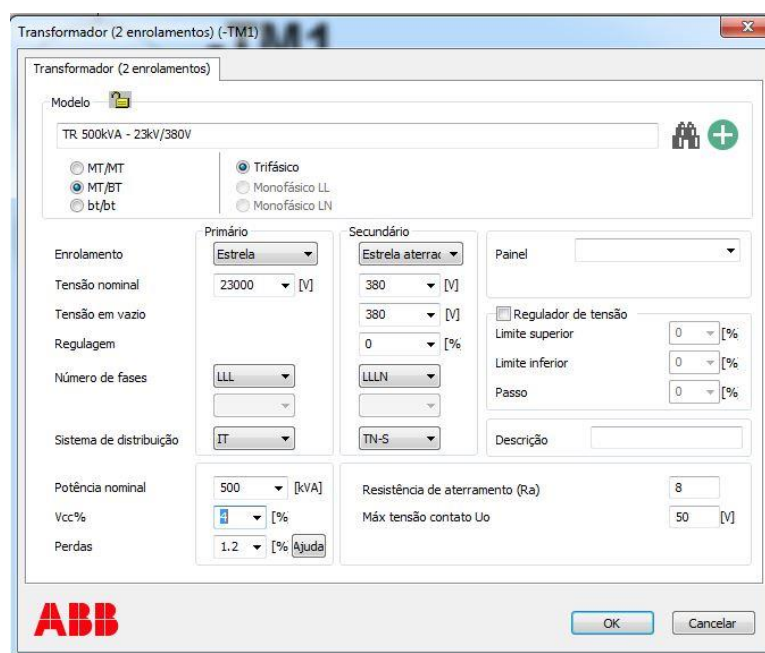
Transformador (2 enrolamentos) (-TM1)

Transformador (2 enrolamentos)

Modelo

TR 500kVA - 23kV/380V

MT/MT
MT/BT
bt/bt

Trifásico
Monofásico LL
Monofásico LN

Primário
Secundário

Enrolamento
Estrela
Estrela aterrac

Painel

Tensão nominal
23000 [V]
380 [V]

Tensão em vazio
380 [V]

Regulador de tensão
Limite superior 0 [%

Regulagem
0 [%

Limite inferior 0 [%

Número de fases
LLL
LLLN

Passo 0 [%

Sistema de distribuição
IT
TN-S

Descrição

Potência nominal
500 [kVA]

Resistência de aterramento (Ra) 8

Vcc%
4 [%

Máx tensão contato Uo 50 [V]

Perdas
1.2 [% Ajuda

ABB

OK
Cancelar